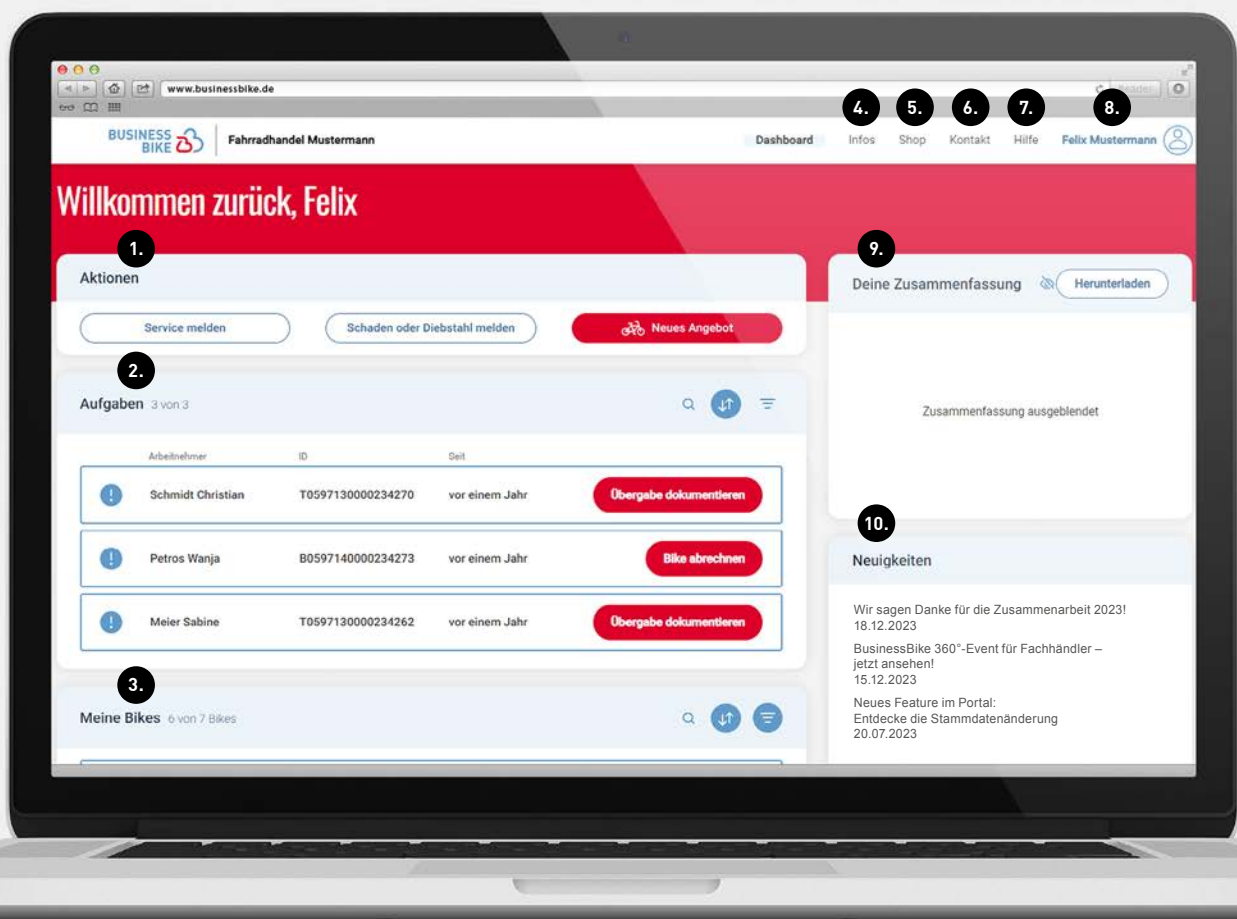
www.businessbike.de

Reader

BUSINESS BIKE | Fahrradhandel Mustermann

Dashboard 4. Infos 5. Shop 6. Kontakt 7. Hilfe 8. Felix Mustermann

Willkommen zurück, Felix

1.

Aktionen

Service melden | Schaden oder Diebstahl melden | Neues Angebot

2.

Aufgaben 3 von 3

| Arbeitnehmer | ID | Seit | |
|---|---|---|---|
| Schmidt Christian | T0597130000234270 | vor einem Jahr | Übergabe dokumentieren |
| Petros Wanja | B0597140000234273 | vor einem Jahr | Bike abrechnen |
| Meier Sabine | T0597130000234262 | vor einem Jahr | Übergabe dokumentieren |

3.

Meine Bikes 6 von 7 Bikes

9.

Deine Zusammenfassung Herunterladen

Zusammenfassung ausgeblendet

10.

Neuigkeiten

Wir sagen Danke für die Zusammenarbeit 2023!
18.12.2023

BusinessBike 360°-Event für Fachhändler – jetzt ansehen!
15.12.2023

Neues Feature im Portal:
Entdecke die Stammdatenänderung
20.07.2023